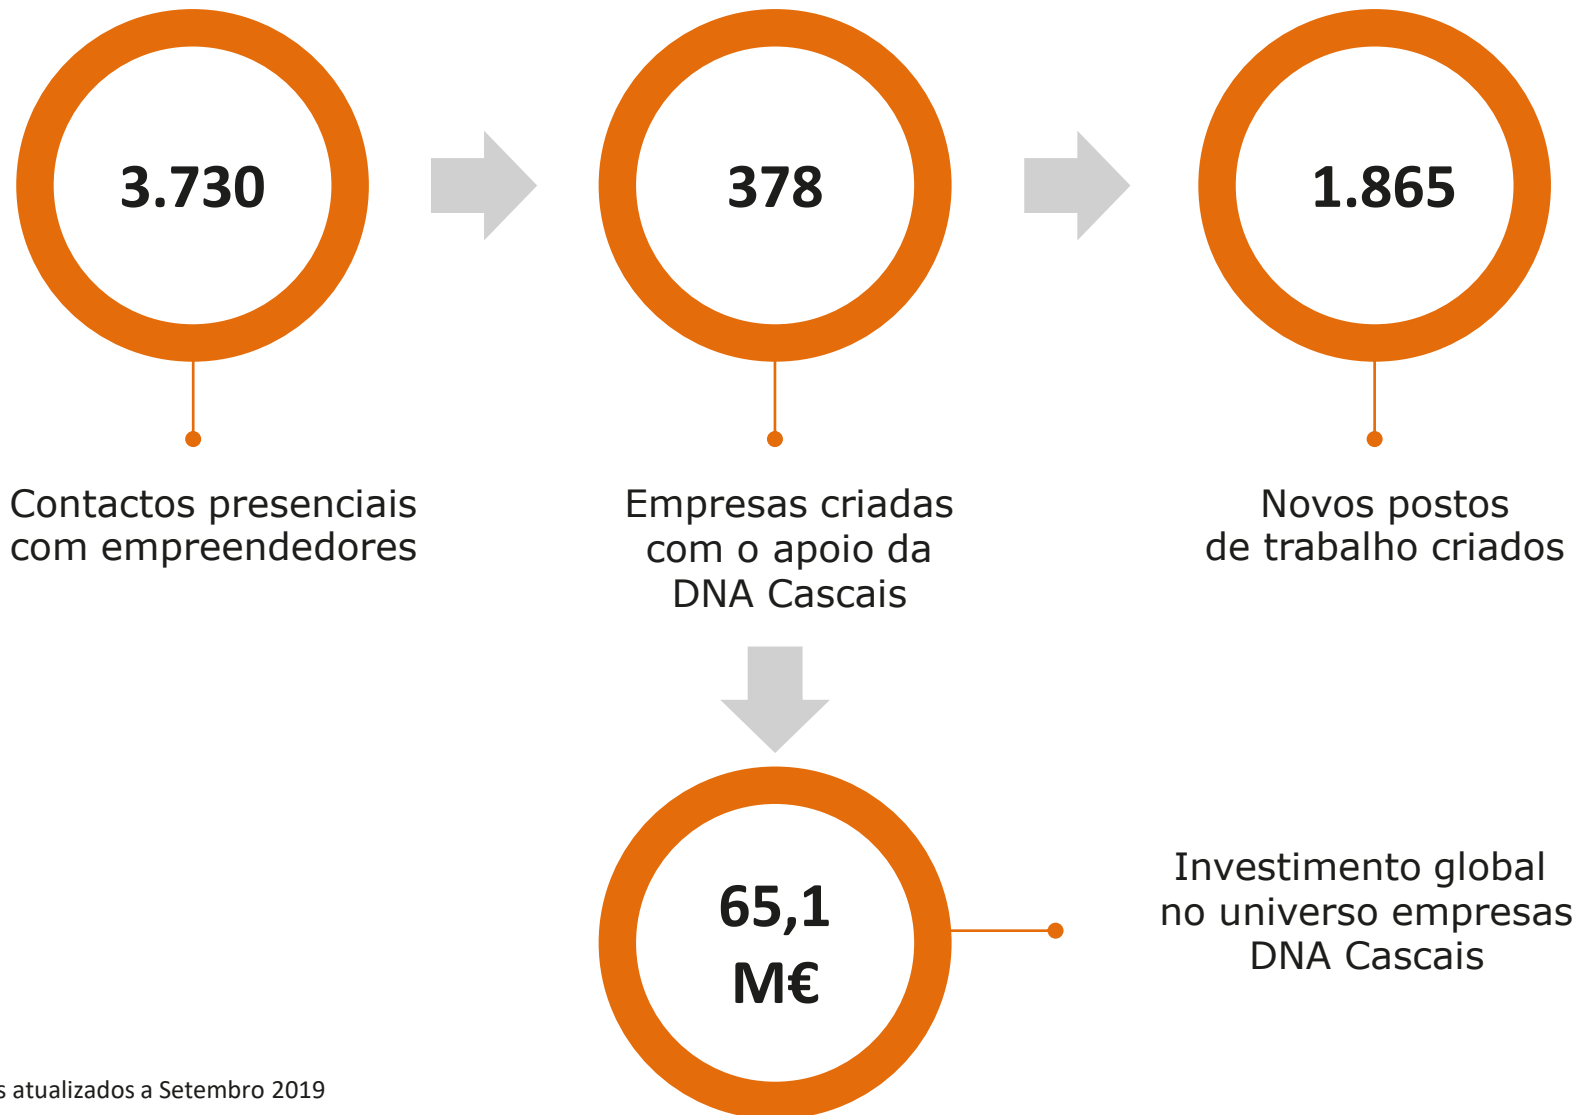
3.730

Contactos presenciais com empreendedores

378

Empresas criadas com o apoio da DNA Cascais

1.865

Novos postos de trabalho criados

65,1 M€

Investimento global no universo empresas DNA Cascais

s atualizados a Setembro 2019